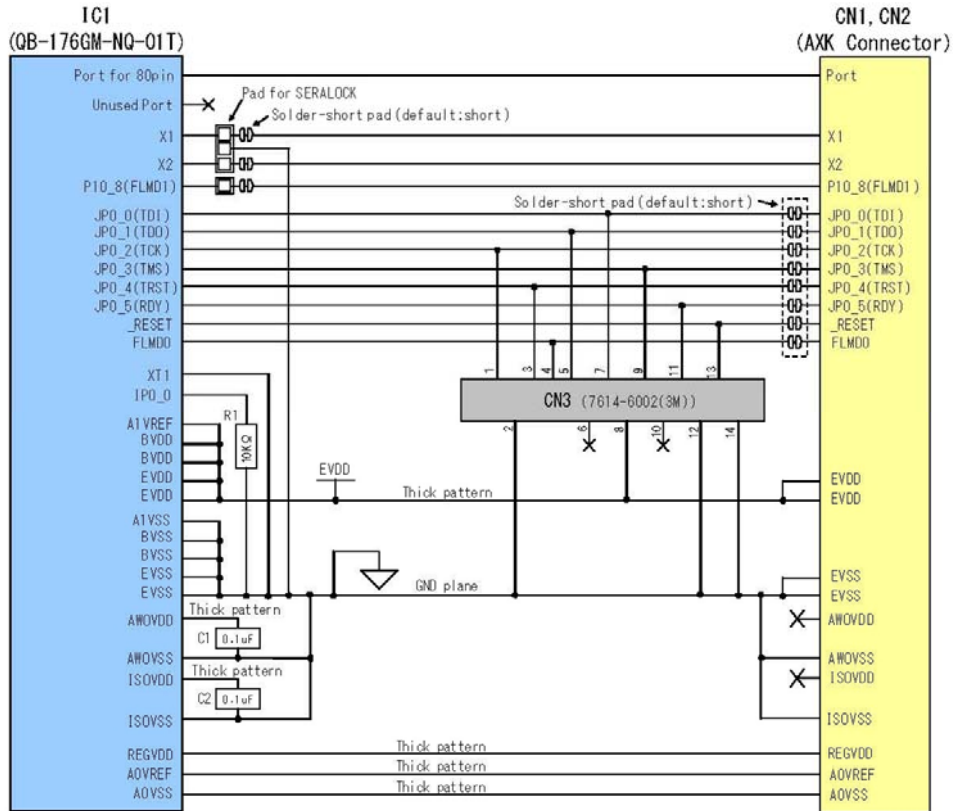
IC1
(QB-176GM-NQ-01T)

CN1, CN2
(AXK Connector)

Port for 80pin
Unused Port
X1
X2
P10_8(FLMD1)
JP0_0(TDI)
JP0_1(TDO)
JP0_2(TCK)
JP0_3(TMS)
JP0_4(TRST)
JP0_5(RDY)
_RESET
FLMD0
XT1
IP0_0
A1VREF
BVDD
BVDD
EVDD
EVDD
A1VSS
BVSS
BVSS
EVSS
EVSS
AWOVDD
AWOVSS
ISOVDD
ISOVSS
REGVDD
AOVREF
AOVSS

Pad for SERALOCK
Solder-short pad (default:short)
Solder-short pad (default:short)
R1
10KΩ
EVDD
Thick pattern
GND plane
Thick pattern
C1 0.1uF
Thick pattern
C2 0.1uF
Thick pattern
Thick pattern
Thick pattern

1 3 4 5 7 9 11 13
CN3 (7614-6002(3M))
2 6 8 10 12 14

Port
X1
X2
P10_8(FLMD1)
JP0_0(TDI)
JP0_1(TDO)
JP0_2(TCK)
JP0_3(TMS)
JP0_4(TRST)
JP0_5(RDY)
_RESET
FLMD0
EVDD
EVDD
EVSS
EVSS
AWOVDD
AWOVSS
ISOVDD
ISOVSS
REGVDD
AOVREF
AOVSS